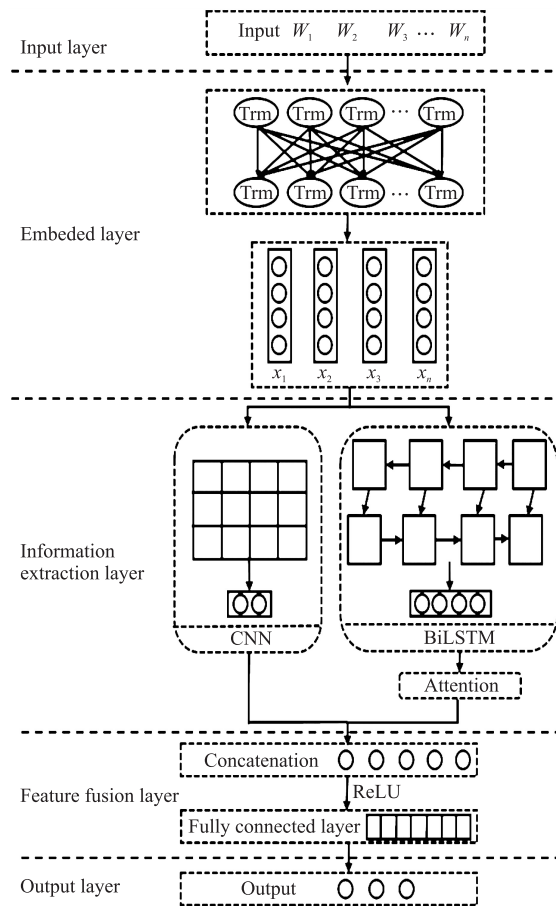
Input layer

Input $W_1$ $W_2$ $W_3$ $\cdots$ $W_n$

Trm Trm Trm $\cdots$ Trm

Trm Trm Trm $\cdots$ Trm

Embeded layer

$x_1$ $x_2$ $x_3$ $x_n$

Information extraction layer

CNN

BiLSTM

Attention

Concatenation

Feature fusion layer

ReLU

Fully connected layer

Output layer

Output